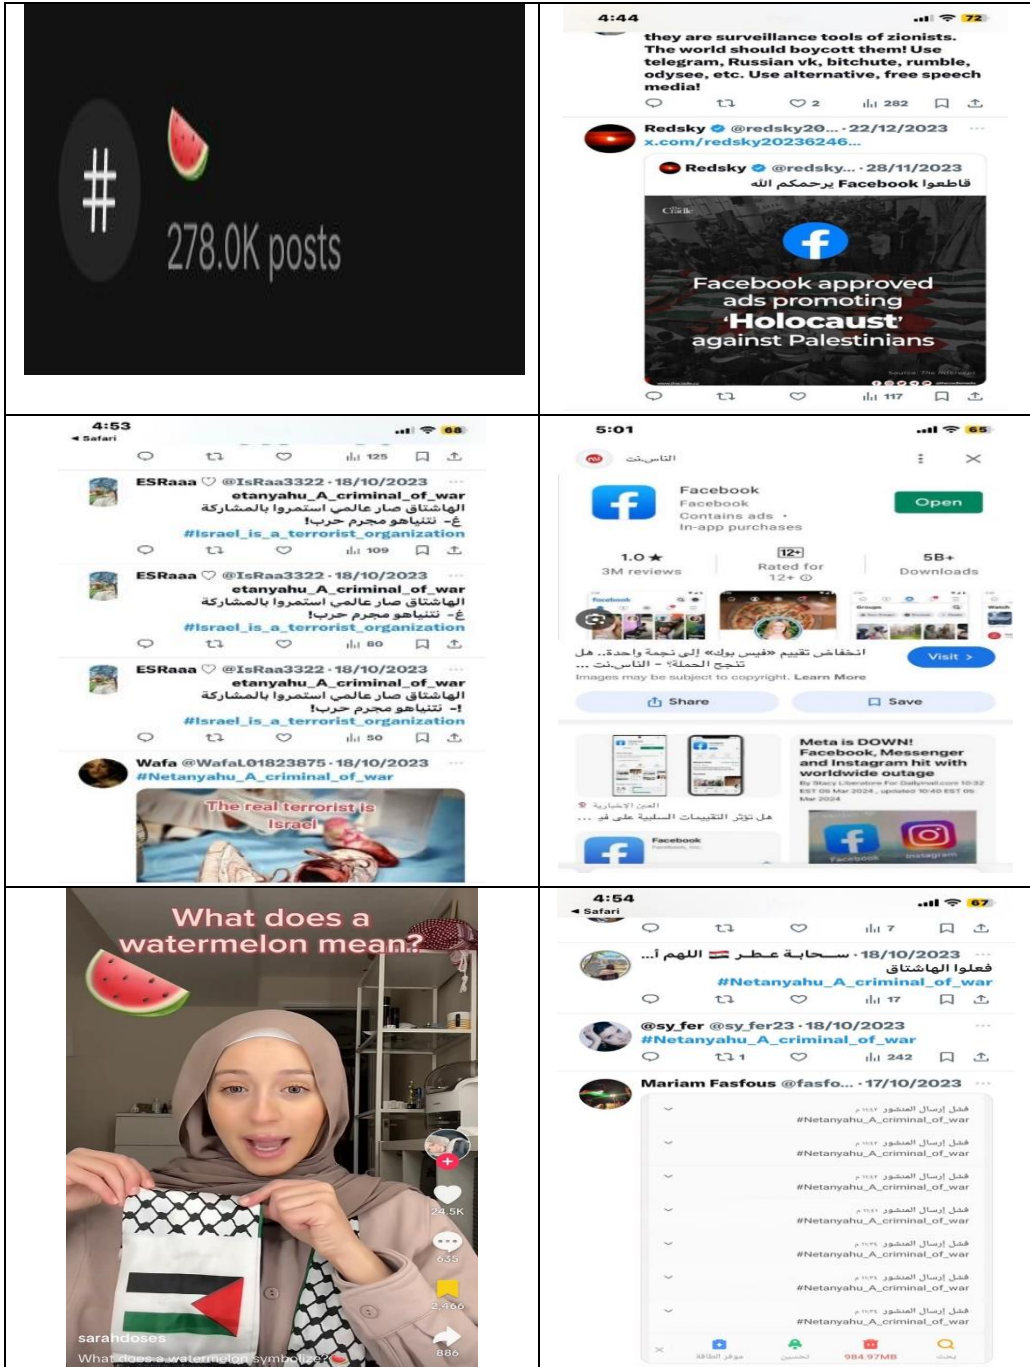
#

278.0K posts

4:44

72

they are surveillance tools of zionists. The world should boycott them! Use telegram, Russian vk, bitchute, rumble, odysee, etc. Use alternative, free speech media!

2 282

Redsky @redsky20... · 22/12/2023
x.com/redsky20236246...

Redsky @redsky... · 28/11/2023
قاطعوا Facebook يرحمكم الله

Facebook approved ads promoting 'Holocaust' against Palestinians

117

4:53
◂ Safari

68

125

ESRaaa @IsRaa3322 · 18/10/2023
etanyahu_A_criminal_of_war
الهاشتاق صار عالمي استمروا بالمشاركة
ع- نتنياهو مجرم حرب!
#Israel_is_a_terrorist_organization

109

ESRaaa @IsRaa3322 · 18/10/2023
etanyahu_A_criminal_of_war
الهاشتاق صار عالمي استمروا بالمشاركة
ع- نتنياهو مجرم حرب!
#Israel_is_a_terrorist_organization

80

ESRaaa @IsRaa3322 · 18/10/2023
etanyahu_A_criminal_of_war
الهاشتاق صار عالمي استمروا بالمشاركة
!- نتنياهو مجرم حرب!
#Israel_is_a_terrorist_organization

50

Wafa @WafaL01823875 · 18/10/2023
#Netanyahu_A_criminal_of_war

The real terrorist is Israel

5:01

65

الناس.نت

Facebook
Facebook
Contains ads ·
In-app purchases

Open

1.0 ★
3M reviews

12+
Rated for 12+

5B+
Downloads

انخفاض تقييم «فيس بوك» إلى نجمة واحدة.. هل تنجح الحملة؟ - الناس.نت ...

Visit >

Images may be subject to copyright. Learn More

Share

Save

Meta is DOWN! Facebook, Messenger and Instagram hit with worldwide outage

العين الإخبارية
هل تؤثر التقييمات السلبية على في ...

Facebook

What does a watermelon mean?

24.5K

635

2,466

886

sarahdoses
What does a watermelon symbolize?

4:54
◂ Safari

67

7

سحابة عطر 🇯🇴 اللهم أ... · 18/10/2023
فعلوا الهاشتاق
#Netanyahu_A_criminal_of_war

17

@sy_fer @sy_fer23 · 18/10/2023
#Netanyahu_A_criminal_of_war

1

242

Mariam Fasfous @fasfo... · 17/10/2023

قبل إرسال المنشور
#Netanyahu_A_criminal_of_war

قبل إرسال المنشور
#Netanyahu_A_criminal_of_war

قبل إرسال المنشور
#Netanyahu_A_criminal_of_war

قبل إرسال المنشور
#Netanyahu_A_criminal_of_war

قبل إرسال المنشور
#Netanyahu_A_criminal_of_war

قبل إرسال المنشور
#Netanyahu_A_criminal_of_war

قبل إرسال المنشور
#Netanyahu_A_criminal_of_war

984.97MB